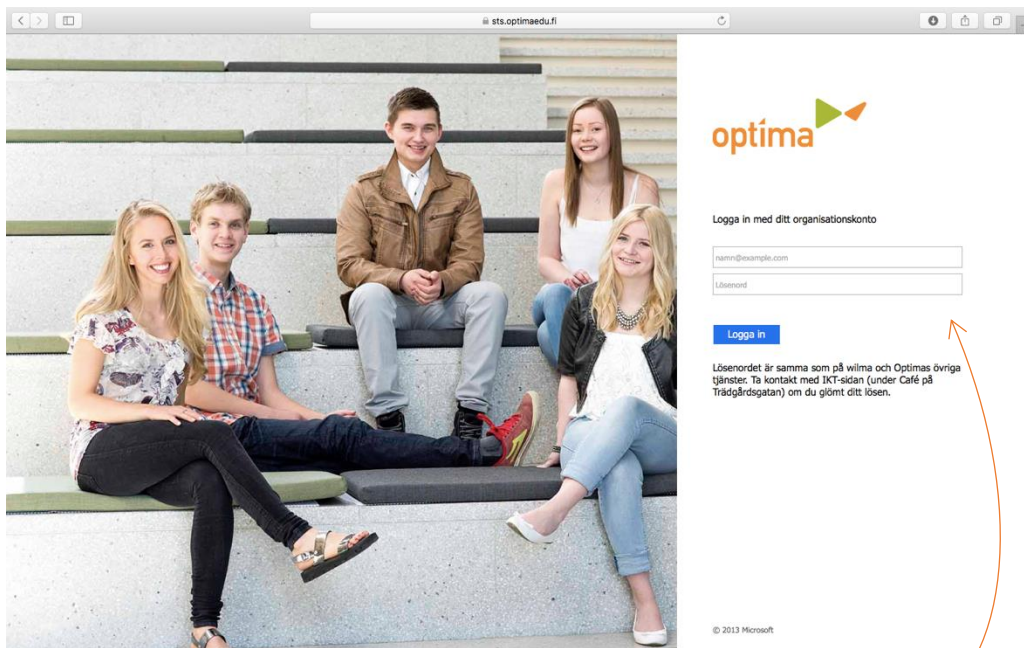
sts.optimaedu.fi

optima

Logga in med ditt organisationskonto

namn@example.com

Lösenord

Logga in

Lösenordet är samma som på wilma och Optimas övriga tjänster. Ta kontakt med IKT-sidan (under Café på Trädgårdsgatan) om du glömt ditt lösen.

© 2013 Microsoft